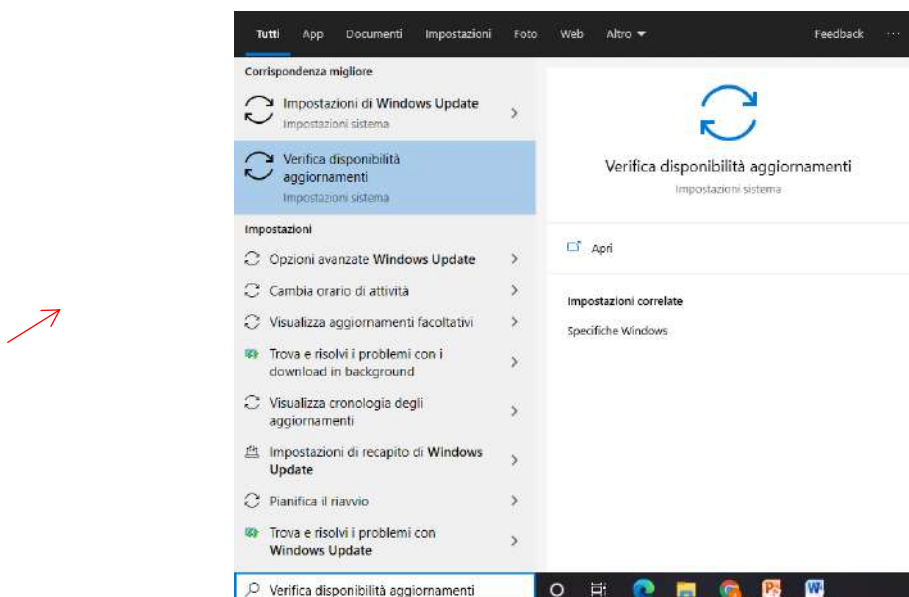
Tutti App Documenti Impostazioni Foto Web Altro Feedback ···

Corrispondenza migliore

Impostazioni di Windows Update
Impostazioni sistema

Verifica disponibilità aggiornamenti
Impostazioni sistema

Impostazioni

Opzioni avanzate Windows Update

Cambia orario di attività

Visualizza aggiornamenti facoltativi

Trova e risolvi i problemi con i download in background

Visualizza cronologia degli aggiornamenti

Impostazioni di recapito di Windows Update

Pianifica il riavvio

Trova e risolvi i problemi con Windows Update

Verifica disponibilità aggiornamenti
Impostazioni sistema

Apri

Impostazioni correlate

Specifiche Windows

Verifica disponibilità aggiornamenti